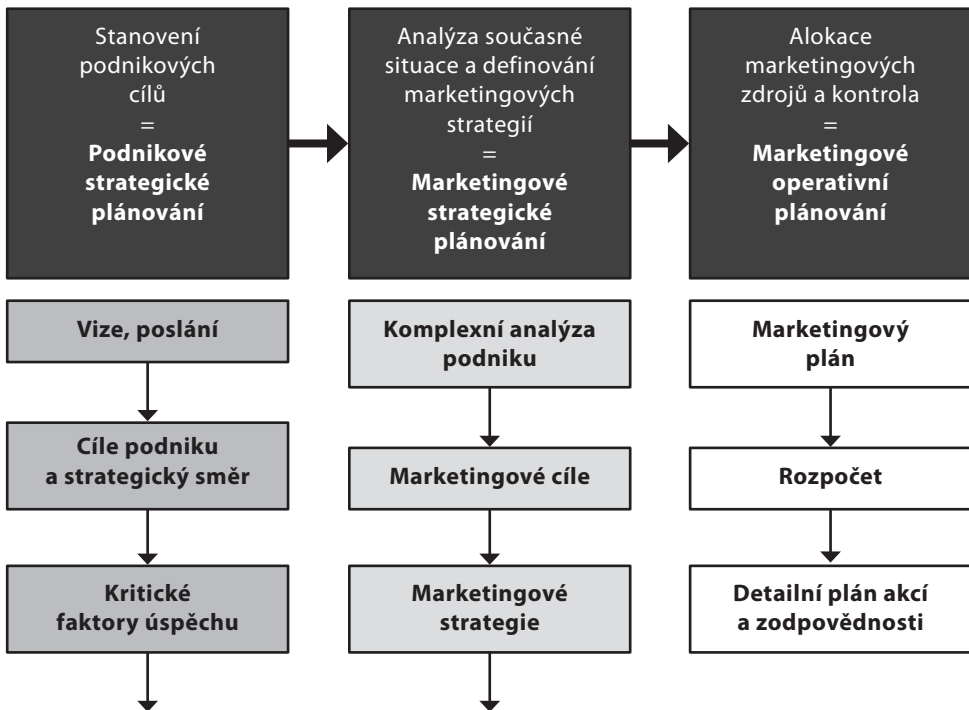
Stanovení podnikových cílů
=
**Podnikové strategické plánování**

Analýza současné situace a definování marketingových strategií
=
**Marketingové strategické plánování**

Alokace marketingových zdrojů a kontrola
=
**Marketingové operativní plánování**

**Vize, poslání**

**Cíle podniku a strategický směr**

**Kritické faktory úspěchu**

**Komplexní analýza podniku**

**Marketingové cíle**

**Marketingové strategie**

**Marketingový plán**

**Rozpočet**

**Detailní plán akcí a zodpovědnosti**